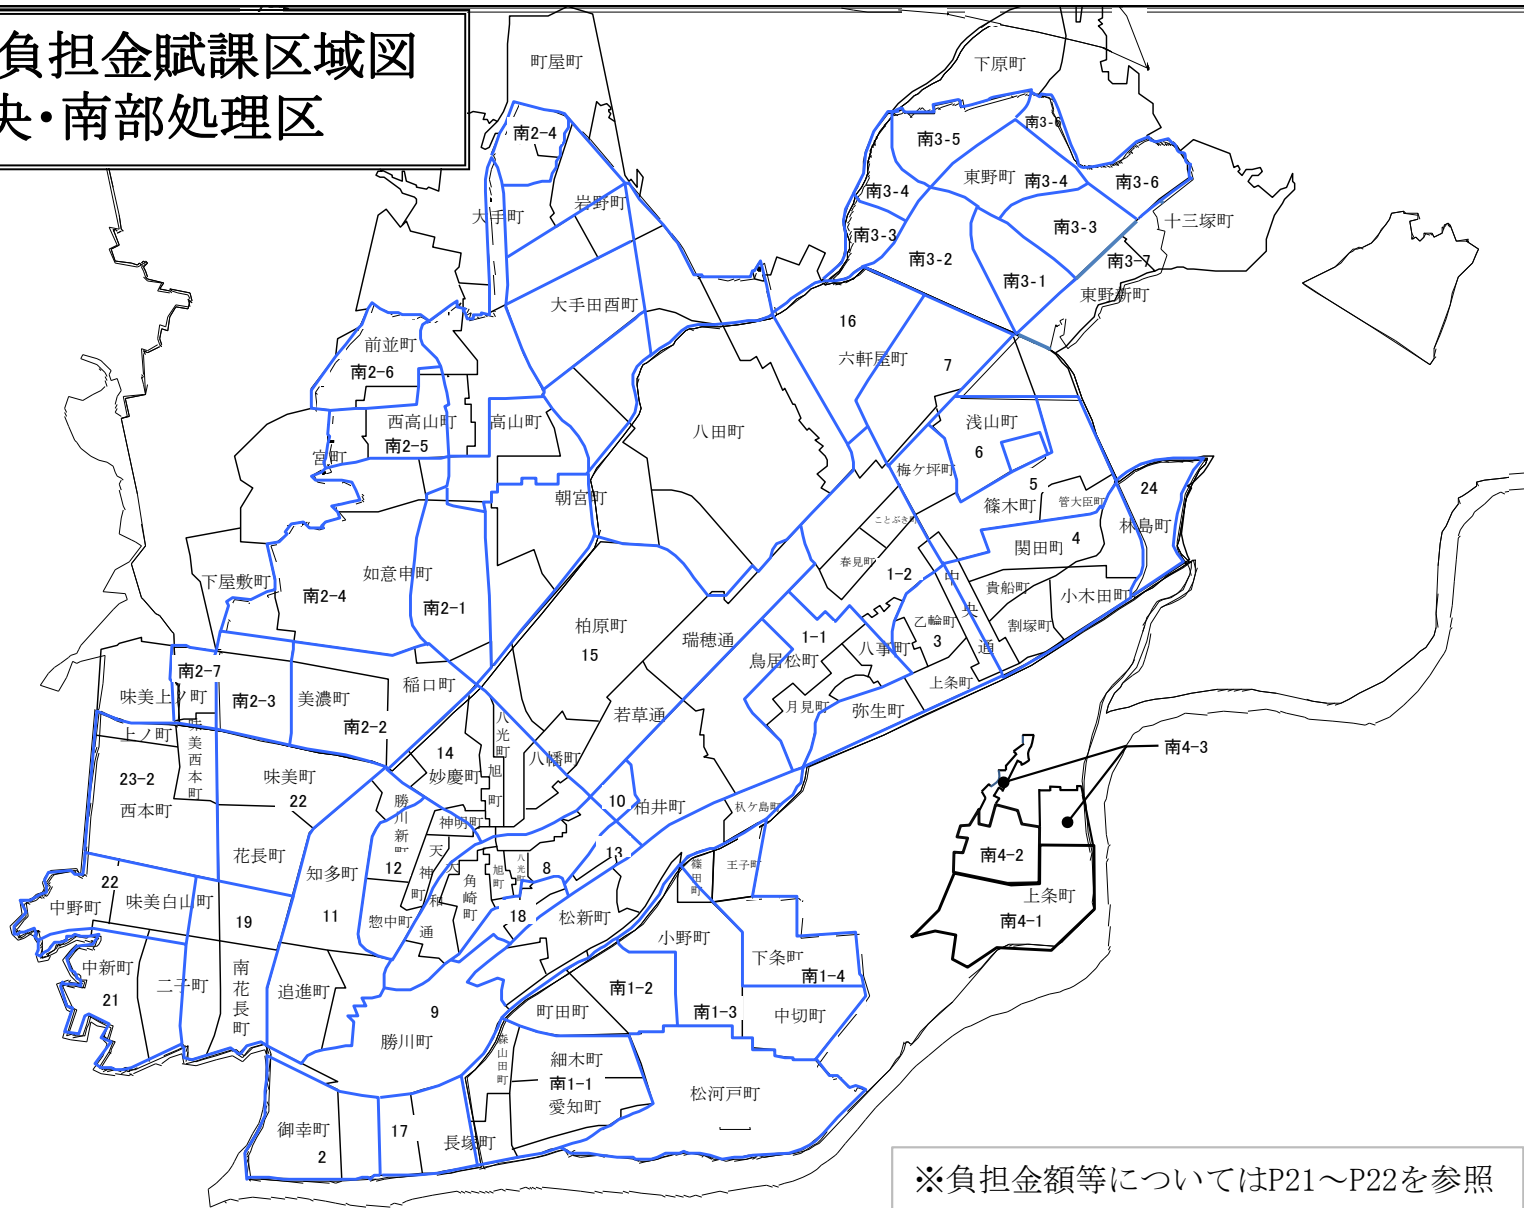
負担金賦課区域図
央・南部処理区

町屋町
下原町
南2-4
南3-5
南3-6
東野町
南3-4
南3-6
南3-4
南3-3
十三塚町
南3-3
大手町
岩野町
南3-2
南3-1
南3-7
東野新町
大手田西町
16
前並町
六軒屋町
7
南2-6
西高山町
高山町
八田町
浅山町
南2-5
宮町
6
梅ケ坪町
24
朝宮町
5
篠木町
管大臣町
林島町
ことぶき町
4
関田町
春見町
1-2
中
如意申町
下屋敷町
貴船町
小木田町
南2-4
南2-1
央
柏原町
乙輪町
割塚町
1-1
3
瑞穂通
通
15
八事町
鳥居松町
上条町
南2-7
稲口町
味美上ノ町
南2-3
美濃町
月見町
弥生町
若草通
南2-2
八
光
町
上ノ町
味美西本町
14
八幡町
南4-3
23-2
味美町
妙慶町
旭町
西本町
22
10
柏井町
勝川新町
神明町
私ケ島町
花長町
天神町
13
篠田町
王子町
南4-2
知多町
12
角崎町
旭町
八光町
8
22
上条町
中野町
味美白山町
19
11
惣中町
通
18
松新町
南4-1
小野町
中新町
南花長町
下条町
南1-4
21
二子町
追進町
9
南1-2
町田町
南1-3
中切町
勝川町
篠山田町
細木町
南1-1
愛知町
松河戸町
御幸町
17
長塚町
2
※負担金額等についてはP21～P22を参照